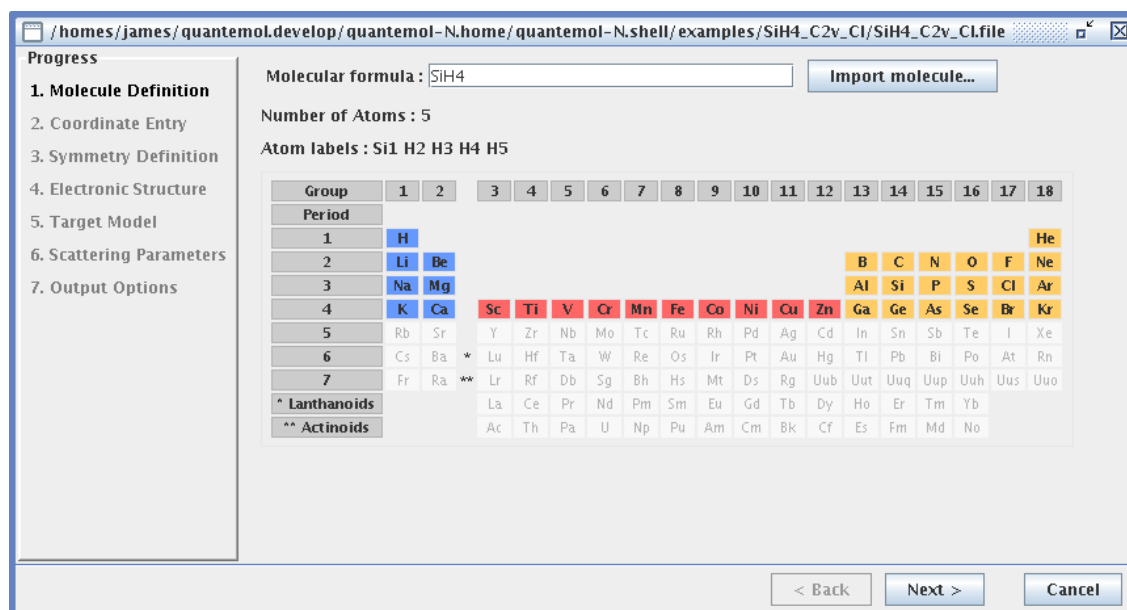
/homes/james/quantemol.develop/quantemol-N.home/quantemol-N.shell/examples/SiH4_C2v_CI/SiH4_C2v_CI.file

Progress

1. Molecule Definition
2. Coordinate Entry
3. Symmetry Definition
4. Electronic Structure
5. Target Model
6. Scattering Parameters
7. Output Options

Molecular formula : SiH4

Import molecule...

Number of Atoms : 5

Atom labels : Si1 H2 H3 H4 H5

| Group | 1 | 2 | | 3 | 4 | 5 | 6 | 7 | 8 | 9 | 10 | 11 | 12 | 13 | 14 | 15 | 16 | 17 | 18 |
|---|---|---|---|---|---|---|---|---|---|---|---|---|---|---|---|---|---|---|---|
| Period | | | | | | | | | | | | | | | | | | | |
| 1 | H | | | | | | | | | | | | | | | | | | He |
| 2 | Li | Be | | | | | | | | | | | | B | C | N | O | F | Ne |
| 3 | Na | Mg | | | | | | | | | | | | Al | Si | P | S | Cl | Ar |
| 4 | K | Ca | | Sc | Ti | V | Cr | Mn | Fe | Co | Ni | Cu | Zn | Ga | Ge | As | Se | Br | Kr |
| 5 | Rb | Sr | | Y | Zr | Nb | Mo | Tc | Ru | Rh | Pd | Ag | Cd | In | Sn | Sb | Te | I | Xe |
| 6 | Cs | Ba | * | Lu | Hf | Ta | W | Re | Os | Ir | Pt | Au | Hg | Tl | Pb | Bi | Po | At | Rn |
| 7 | Fr | Ra | ** | Lr | Rf | Db | Sg | Bh | Hs | Mt | Ds | Rg | Uub | Uut | Uuq | Uup | Uuh | Uus | Uuo |
| * Lanthanoids | | | | La | Ce | Pr | Nd | Pm | Sm | Eu | Gd | Tb | Dy | Ho | Er | Tm | Yb | | |
| ** Actinoids | | | | Ac | Th | Pa | U | Np | Pu | Am | Cm | Bk | Cf | Es | Fm | Md | No | | |

< Back Next > Cancel